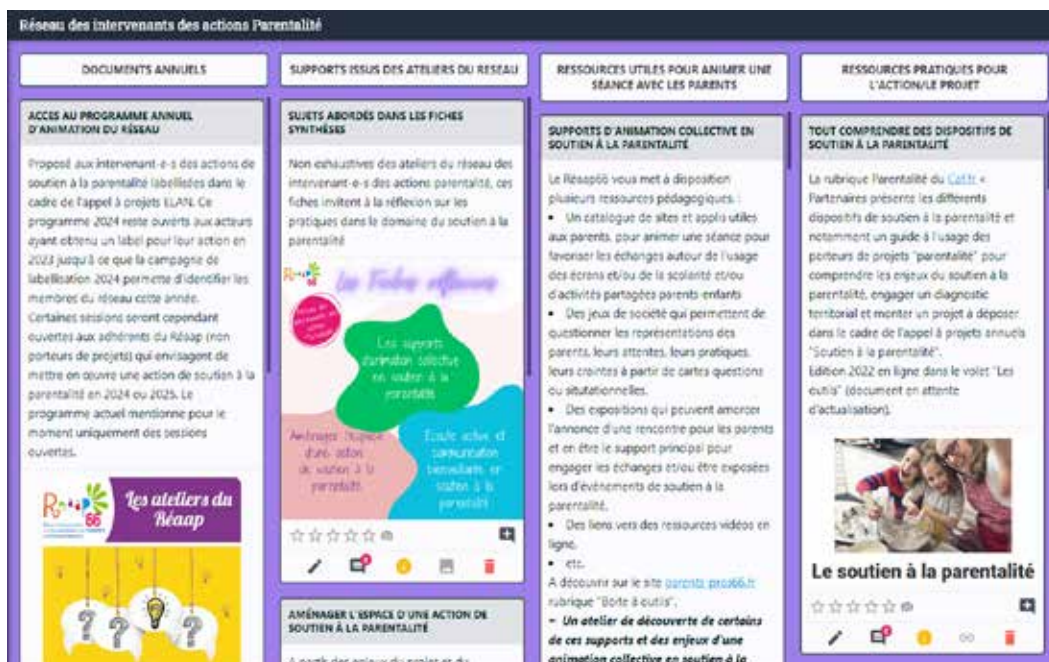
Réseau des intervenants des actions Parentalité

DOCUMENTS ANNUELS

ACCES AU PROGRAMME ANNUEL D'ANIMATION DU RÉSEAU

Proposé aux intervenant-e-s des actions de soutien à la parentalité labellisées dans le cadre de l'appel à projets ELAN. Ce programme 2024 reste ouverts aux acteurs ayant obtenu un label pour leur action en 2023 jusqu'à ce que la campagne de labellisation 2024 permette d'identifier les membres du réseau cette année. Certaines sessions seront cependant ouvertes aux adhérents du Réaap (non porteurs de projets) qui envisagent de mettre en oeuvre une action de soutien à la parentalité en 2024 ou 2025. Le programme actuel mentionne pour le moment uniquement des sessions ouvertes.

Réaap 66

Les ateliers du Réaap

SUPPORTS ISSUS DES ATELIERS DU RESEAU

SUJETS ABORDÉS DANS LES FICHES SYNTHÈSES

Non exhaustives des ateliers du réseau des intervenant-e-s des actions parentalité, ces fiches invitent à la réflexion sur les pratiques dans le domaine du soutien à la parentalité

Réaap 66

Les fiches réflexions

Les supports d'animation collective en soutien à la parentalité

Aménager l'espace d'une action de soutien à la parentalité

Écoute active et communication bienveillante en soutien à la parentalité

AMÉNAGER L'ESPACE D'UNE ACTION DE SOUTIEN À LA PARENTALITÉ

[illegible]

RESSOURCES UTILES POUR ANIMER UNE SÉANCE AVEC LES PARENTS

SUPPORTS D'ANIMATION COLLECTIVE EN SOUTIEN À LA PARENTALITÉ

Le Réaap66 vous met à disposition plusieurs ressources pédagogiques :
• Un catalogue de sites et applis utiles aux parents, pour animer une séance pour favoriser les échanges autour de l'usage des écrans et/ou de la scolarité et/ou d'activités partagées parents-enfants
• Des jeux de société qui permettent de questionner les représentations des parents, leurs attentes, leurs pratiques, leurs craintes à partir de cartes questions ou situationnelles.
• Des expositions qui peuvent amorcer l'annonce d'une rencontre pour les parents et en être le support principal pour engager les échanges et/ou être exposées lors d'évènements de soutien à la parentalité.
• Des liens vers des ressources vidéos en ligne.
• etc.
A découvrir sur le site parents-pros66.fr rubrique "Boite à outils".
→ Un atelier de découverte de certains de ces supports et des enjeux d'une animation collective en soutien à la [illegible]

RESSOURCES PRATIQUES POUR L'ACTION/LE PROJET

TOUT COMPRENDRE DES DISPOSITIFS DE SOUTIEN À LA PARENTALITÉ

La rubrique Parentalité du Caf.fr « Partenaires présente les différents dispositifs de soutien à la parentalité et notamment un guide à l'usage des porteurs de projets "parentalité" pour comprendre les enjeux du soutien à la parentalité, engager un diagnostic territorial et monter un projet à déposer dans le cadre de l'appel à projets annuels "Soutien à la parentalité". Edition 2022 en ligne dans le volet "Les outils" (document en attente d'actualisation).

Le soutien à la parentalité